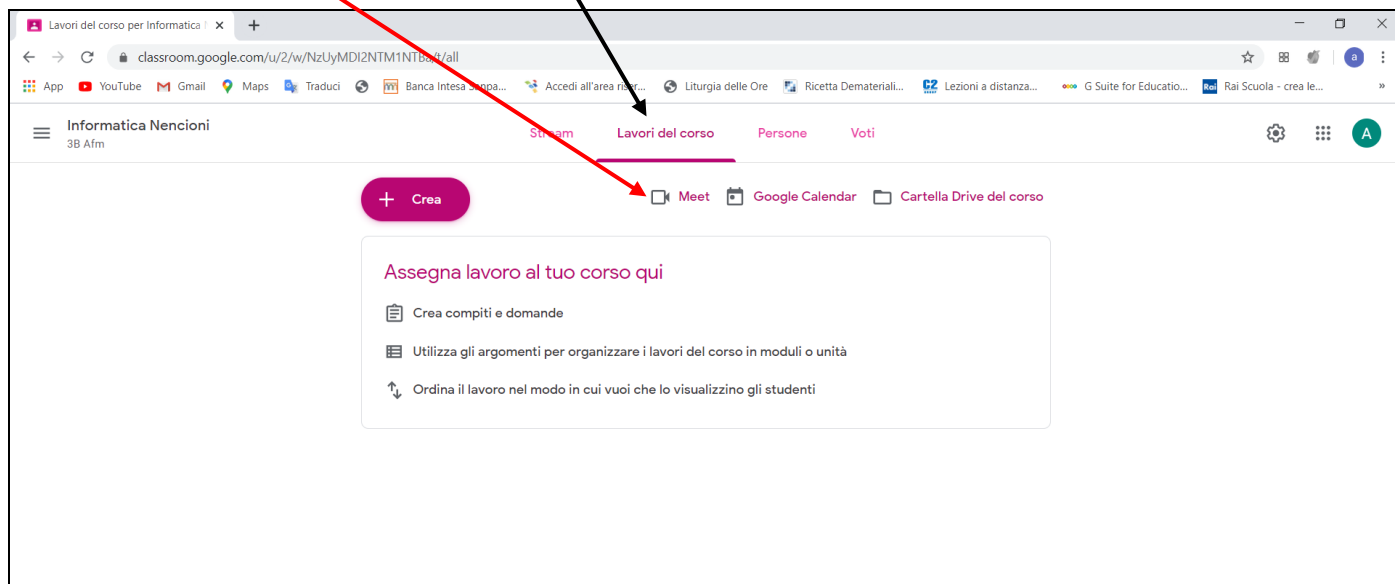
Lavori del corso per Informatica

classroom.google.com/u/2/w/NzUyMDI2NTM1NTBa/t/all

App YouTube Gmail Maps Traduci Banca Intesa Sanpa... Accedi all'area riser... Liturgia delle Ore Ricetta Demateriali... Lezioni a distanza... G Suite for Educatio... Rai Scuola - crea le...

Informatica Nencioni
3B Afm

Stream Lavori del corso Persone Voti

A

Crea

Meet Google Calendar Cartella Drive del corso

Assegna lavoro al tuo corso qui

Crea compiti e domande

Utilizza gli argomenti per organizzare i lavori del corso in moduli o unità

Ordina il lavoro nel modo in cui vuoi che lo visualizzino gli studenti